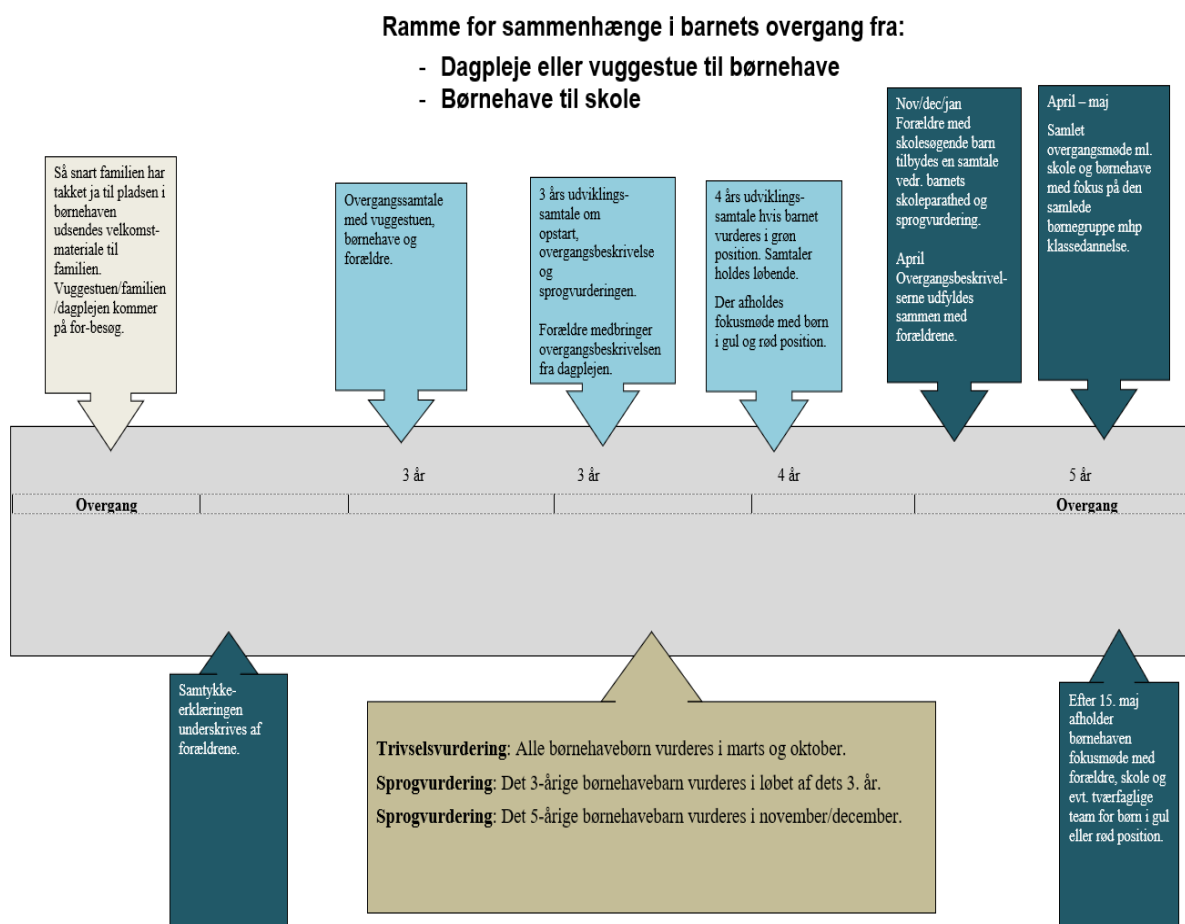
Ramme for sammenhænge i barnets overgang fra:

- Dagpleje eller vuggestue til børnehave
- Børnehave til skole

Så snart familien har takket ja til pladsen i børnehaven udsendes velkomstmateriale til familien. Vuggestuen/familien/dagplejen kommer på for-besøg.

Overgangssamtale med vuggestuen, børnehave og forældre.

3 års udviklingssamtale om opstart, overgangsbeskrivelse og sprogvurderingen.

Forældre medbringer overgangsbeskrivelsen fra dagplejen.

4 års udviklingssamtale hvis barnet vurderes i grøn position. Samtaler holdes løbende.

Der afholdes fokusmøde med børn i gul og rød position.

Nov/dec/jan
Forældre med skolesøgende barn tilbydes en samtale vedr. barnets skoleparathed og sprogvurdering.

April
Overgangsbeskrivelserne udfyldes sammen med forældrene.

April – maj
Samlet overgangsmøde ml. skole og børnehave med fokus på den samlede børnegruppe mhp klassedannelse.

3 år
3 år
4 år
5 år

Overgang
Overgang

Samtykkeerklæringen underskrives af forældrene.

Trivselsvurdering: Alle børnehavebørn vurderes i marts og oktober.

Sprogvurdering: Det 3-årige børnehavebarn vurderes i løbet af dets 3. år.

Sprogvurdering: Det 5-årige børnehavebarn vurderes i november/december.

Efter 15. maj afholder børnehaven fokusmøde med forældre, skole og evt. tværfaglige team for børn i gul eller rød position.